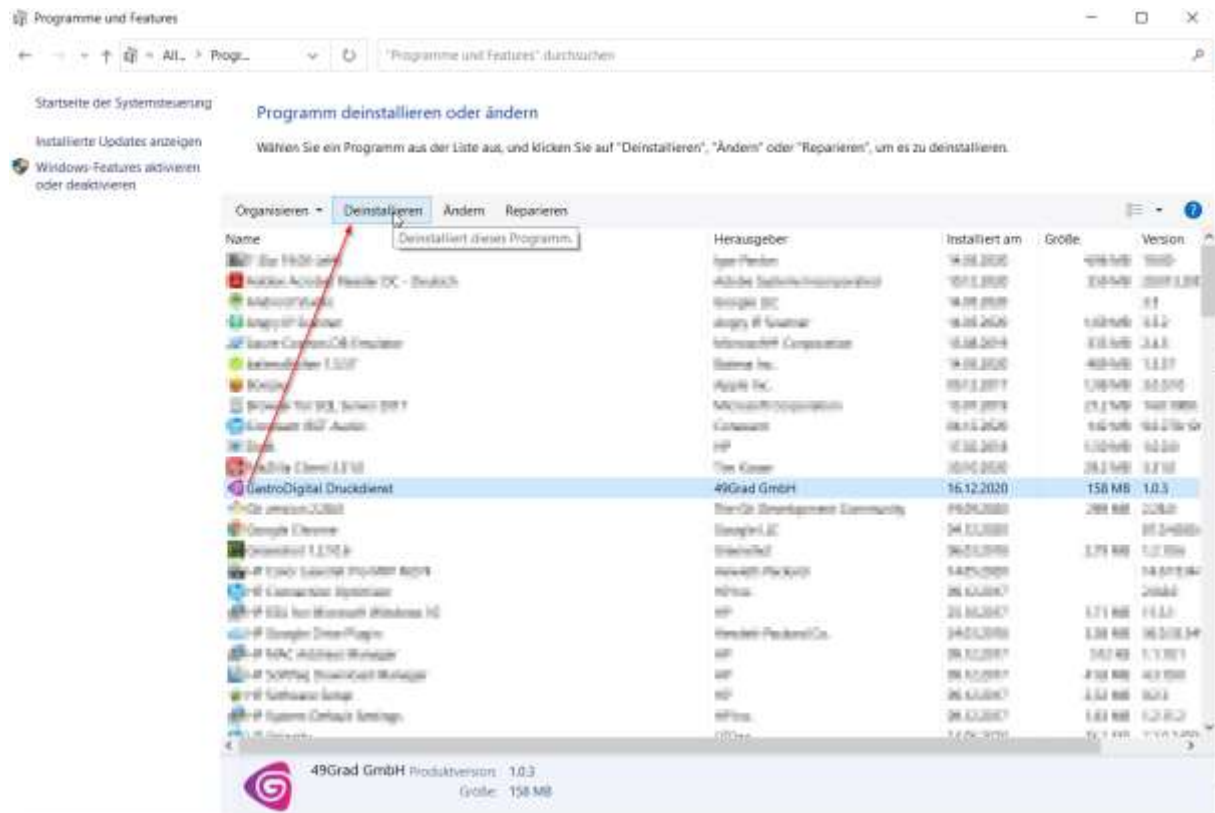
Programme und Features

All... > Progr... "Programme und Features" durchsuchen

Startseite der Systemsteuerung

Installierte Updates anzeigen

Windows-Features aktivieren oder deaktivieren

Programm deinstallieren oder ändern

Wählen Sie ein Programm aus der Liste aus, und klicken Sie auf "Deinstallieren", "Ändern" oder "Reparieren", um es zu deinstallieren.

Organisieren ▾ Deinstallieren Ändern Reparieren

Deinstalliert dieses Programm.

| Name | Herausgeber | Installiert am | Größe | Version |
|---|---|---|---|---|
| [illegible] | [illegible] | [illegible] | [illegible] | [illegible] |
| GastroDigital Druckdienst | 49Grad GmbH | 16.12.2020 | 158 MB | 1.0.3 |
| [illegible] | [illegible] | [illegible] | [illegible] | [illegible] |

49Grad GmbH Produktversion: 1.0.3
Größe: 158 MB